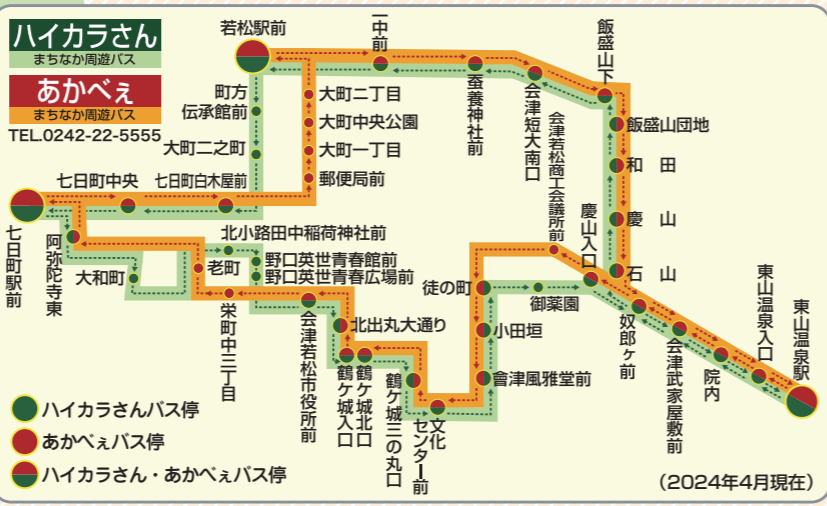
ハイカラさん
まちなか周遊バス
あかべぇ
まちなか周遊バス
TEL.0242-22-5555

若松駅前
一中前
飯盛山下
町方伝承館前
大町二之町
大町二丁目
大町中央公園
大町一丁目
郵便局前
蚕養神社前
会津短大南口
飯盛山団地
和田
慶山
石山
七日町中央
七日町白木屋前
七日町駅前
阿弥陀寺東
大和町
北小路田中稲荷神社前
老町
野口英世青春館前
野口英世青春広場前
栄町中三丁目
会津若松市役所前
北出丸大通り
鶴ケ城入口
鶴ケ城北口
鶴ケ城三の丸口
文化センター前
会津若松商工会議所前
慶山入口
徒の町
御薬園
小田垣
會津風雅堂前
奴郎ヶ前
会津武家屋敷前
院内
東山温泉入口
東山温泉駅

ハイカラさんバス停
あかべぇバス停
ハイカラさん・あかべぇバス停
(2024年4月現在)